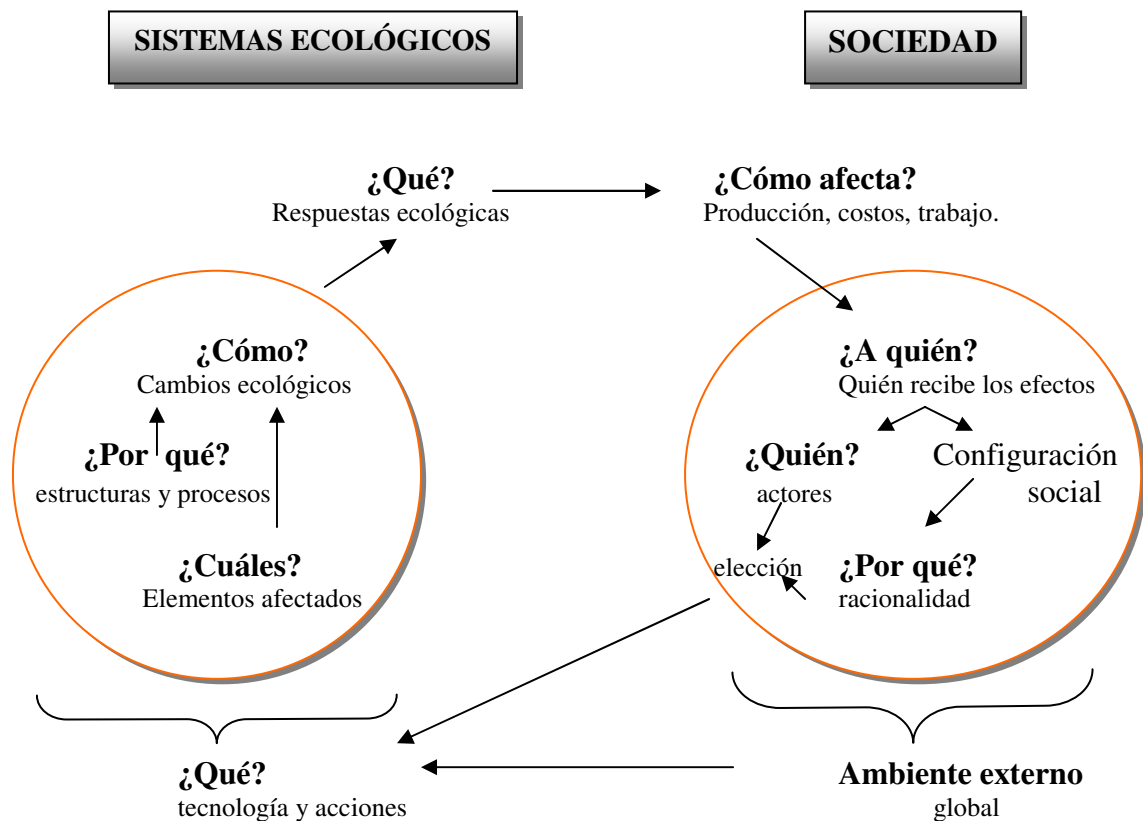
SISTEMAS ECOLÓGICOS

SOCIEDAD

¿Qué?
Respuestas ecológicas

¿Cómo afecta?
Producción, costos, trabajo.

¿Cómo?
Cambios ecológicos

¿Por qué?
estructuras y procesos

¿Cuáles?
Elementos afectados

¿A quién?
Quién recibe los efectos

¿Quién?
actores

Configuración social

elección

¿Por qué?
racionalidad

¿Qué?
tecnología y acciones

Ambiente externo
global